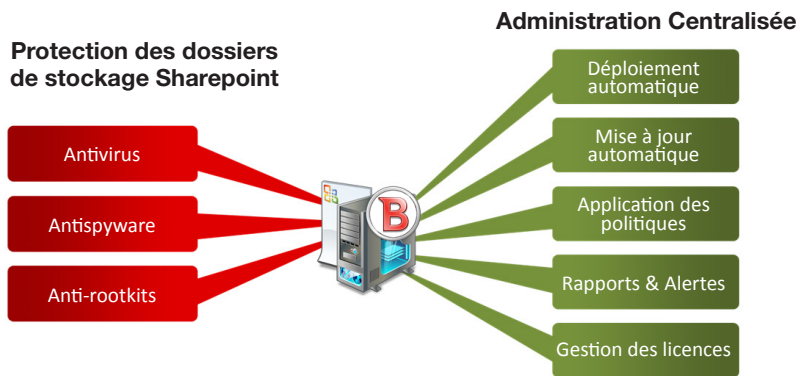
Protection des dossiers de stockage Sharepoint

Antivirus

Antispyware

Anti-rootkits

B

Administration Centralisée

Déploiement automatique

Mise à jour automatique

Application des politiques

Rapports & Alertes

Gestion des licences